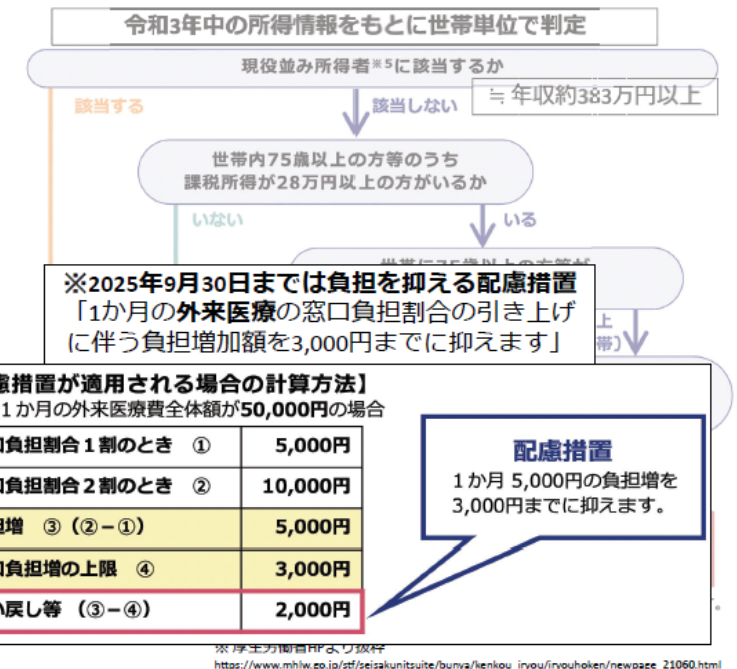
令和3年中の所得情報をもとに世帯単位で判定

現役並み所得者※5に該当するか

該当する

該当しない

≒年収約383万円以上

世帯内75歳以上の方等のうち
課税所得が28万円以上の方がいるか

いない

いる

※2025年9月30日までは負担を抑える配慮措置
「1か月の外来医療の窓口負担割合の引き上げに伴う負担増加額を3,000円までに抑えます」

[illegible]慮措置が適用される場合の計算方法】
1か月の外来医療費全体額が50,000円の場合

| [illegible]負担割合1割のとき ① | 5,000円 |
|---|---|
| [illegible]負担割合2割のとき ② | 10,000円 |
| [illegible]増 ③(②−①) | 5,000円 |
| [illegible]負担増の上限 ④ | 3,000円 |
| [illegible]戻し等 (③−④) | 2,000円 |

配慮措置
1か月 5,000円の負担増を
3,000円までに抑えます。

※ 厚生労働省HPより抜粋
https://www.mhlw.go.jp/stf/seisakunitsuite/bunya/kenkou_iryou/iryouhoken/newpage_21060.html